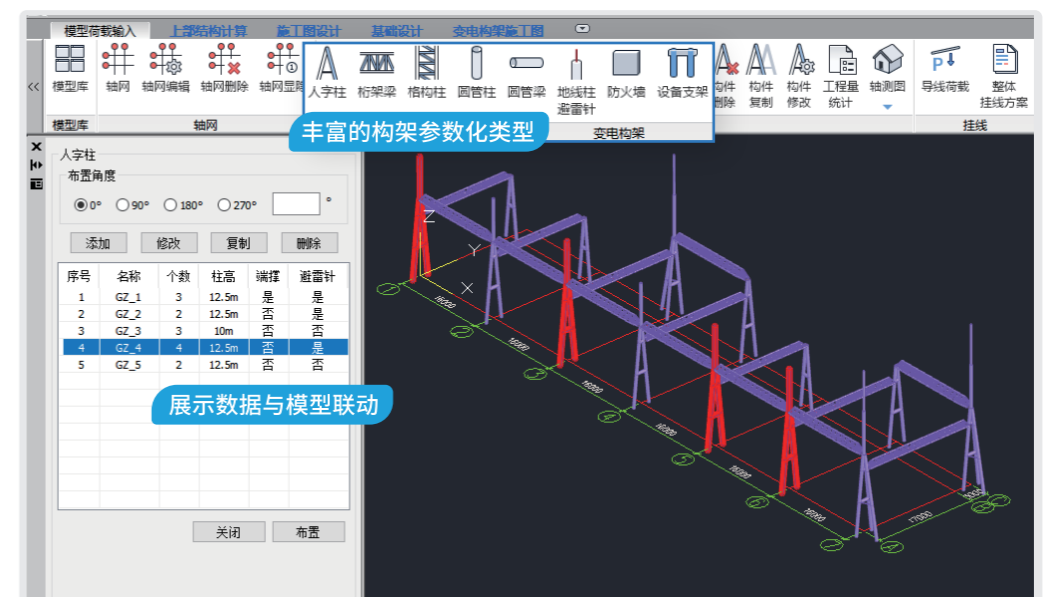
模型荷载输入 上部结构计算 施工图设计 基础设计 变电构架施工图

模型库 轴网 轴网编辑 轴网删除 轴网显隐

人字柱 桁架梁 格构柱 圆管柱 圆管梁 地线柱 避雷针 防火墙 设备支架

构件删除 构件复制 构件修改 工程量统计 轴测图 导线荷载 整体挂线方案

模型库 轴网 变电构架 挂线

丰富的构架参数化类型

人字柱

布置角度

0° 90° 180° 270° °

添加 修改 复制 删除

| 序号 | 名称 | 个数 | 柱高 | 端撑 | 避雷针 |
|---|---|---|---|---|---|
| 1 | GZ_1 | 3 | 12.5m | 是 | 是 |
| 2 | GZ_2 | 2 | 12.5m | 否 | 是 |
| 3 | GZ_3 | 3 | 10m | 否 | 否 |
| 4 | GZ_4 | 4 | 12.5m | 否 | 是 |
| 5 | GZ_5 | 2 | 12.5m | 否 | 否 |

展示数据与模型联动

关闭 布置

Z Y X